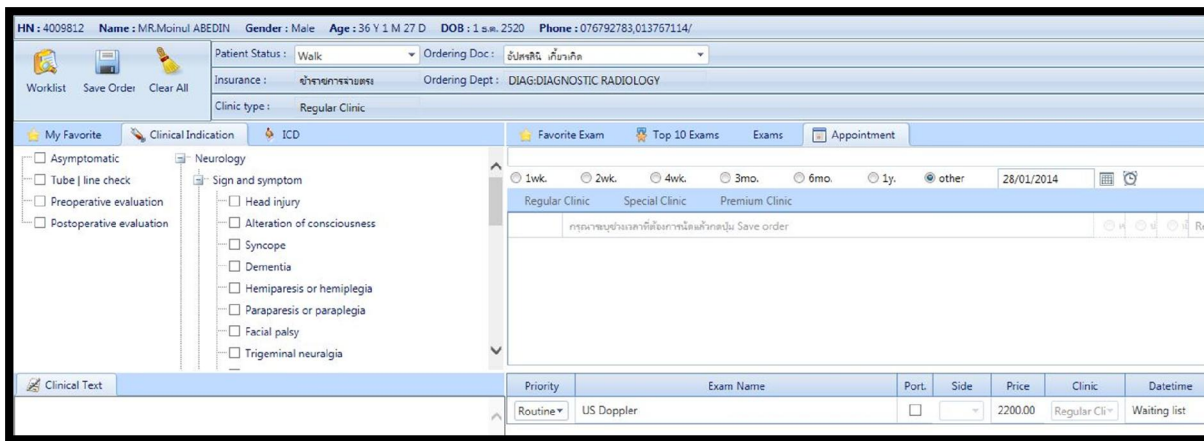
HN : 4009812 Name : MR.Moinul ABEDIN Gender : Male Age : 36 Y 1 M 27 D DOB : 1 ธ.ค. 2520 Phone : 076792783,013757114/

Worklist Save Order Clear All

Patient Status : Walk
Ordering Doc : อัปสรสินี เกี้ยวเกิด
Insurance : ชำระเงินการจ่ายตรง
Ordering Dept : DIAG:DIAGNOSTIC RADIOLOGY
Clinic type : Regular Clinic

My Favorite Clinical Indication ICD

Asymptomatic
Tube | line check
Preoperative evaluation
Postoperative evaluation

Neurology
Sign and symptom
Head injury
Alteration of consciousness
Syncope
Dementia
Hemiparesis or hemiplegia
Paraparesis or paraplegia
Facial palsy
Trigeminal neuralgia

Favorite Exam Top 10 Exams Exams Appointment

1wk. 2wk. 4wk. 3mo. 6mo. 1y. other 28/01/2014

Regular Clinic Special Clinic Premium Clinic

กรุณาระบุช่วงเวลาที่ต้องการนัดแล้วกดปุ่ม Save order

Clinical Text

| Priority | Exam Name | Port. | Side | Price | Clinic | Datetime |
|---|---|---|---|---|---|---|
| Routine | US Doppler | | | 2200.00 | Regular Cli | Waiting list |